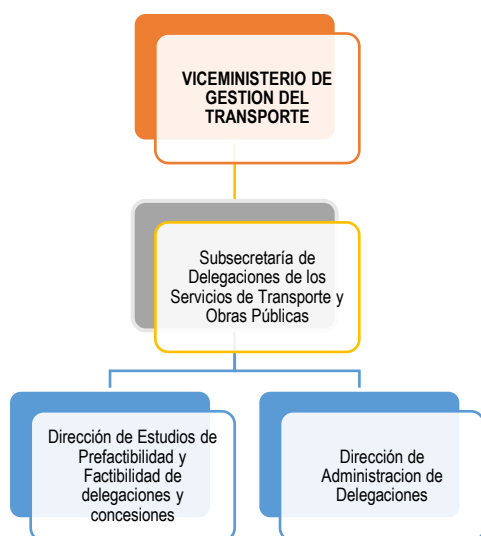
VICEMINISTERIO DE GESTION DEL TRANSPORTE

Subsecretaría de Delegaciones de los Servicios de Transporte y Obras Públicas

Dirección de Estudios de Prefactibilidad y Factibilidad de delegaciones y concesiones

Dirección de Administracion de Delegaciones